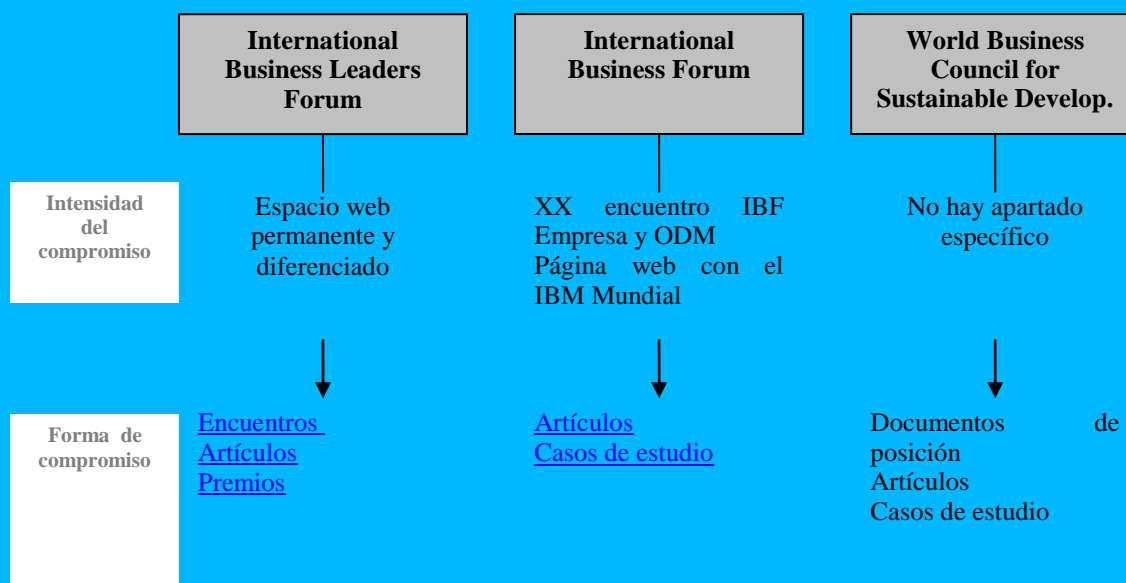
International Business Leaders Forum

International Business Forum

World Business Council for Sustainable Develop.

Intensidad del compromiso

Espacio web permanente y diferenciado

XX encuentro IBF Empresa y ODM Página web con el IBM Mundial

No hay apartado específico

Forma de compromiso

Encuentros
Artículos
Premios

Artículos
Casos de estudio

Documentos de posición
Artículos
Casos de estudio